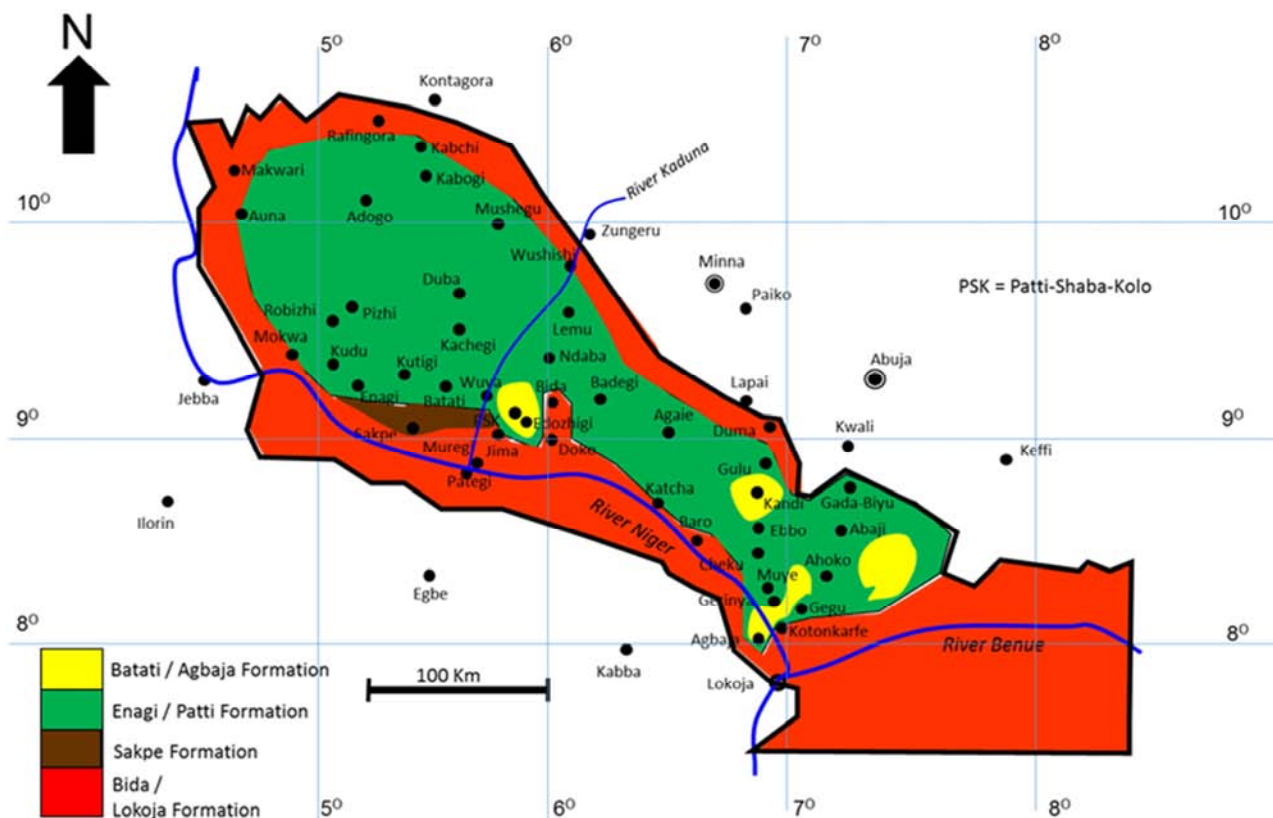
N

5° 6° 7° 8°

10° 10°

9° 9°

8° 8°

5° 6° 7° 8°

Kontagora
Rafingora
Kabchi
Makwari
Kabogi
Auna
Adogo
Mushegu
River Kaduna
Zungeru
Wushishi
Minna
Paiko
PSK = Patti-Shaba-Kolo
Duba
Robizhi
Pizhi
Lemu
Mokwa
Kachegi
Kudu
Kutigi
Ndaba
Abuja
Jebba
Enagi
Wuya
Bida
Badegi
Lapai
Batati
Sakpe
PSK
Edozhigi
Agaie
Duma
Kwali
Mureg
Jima
Doko
Keffi
Pategi
Gulu
Ilorin
Katcha
Kandi
Gada-Biyu
River Niger
Baro
Ebbo
Abaji
Cheku
Ahoko
Muye
Egbe
Gerinya
Gegu
Agbaja
Kotonkarfe
Kabba
River Benue
Lokoja

Batati / Agbaja Formation
Enagi / Patti Formation
Sakpe Formation
Bida / Lokoja Formation

100 Km